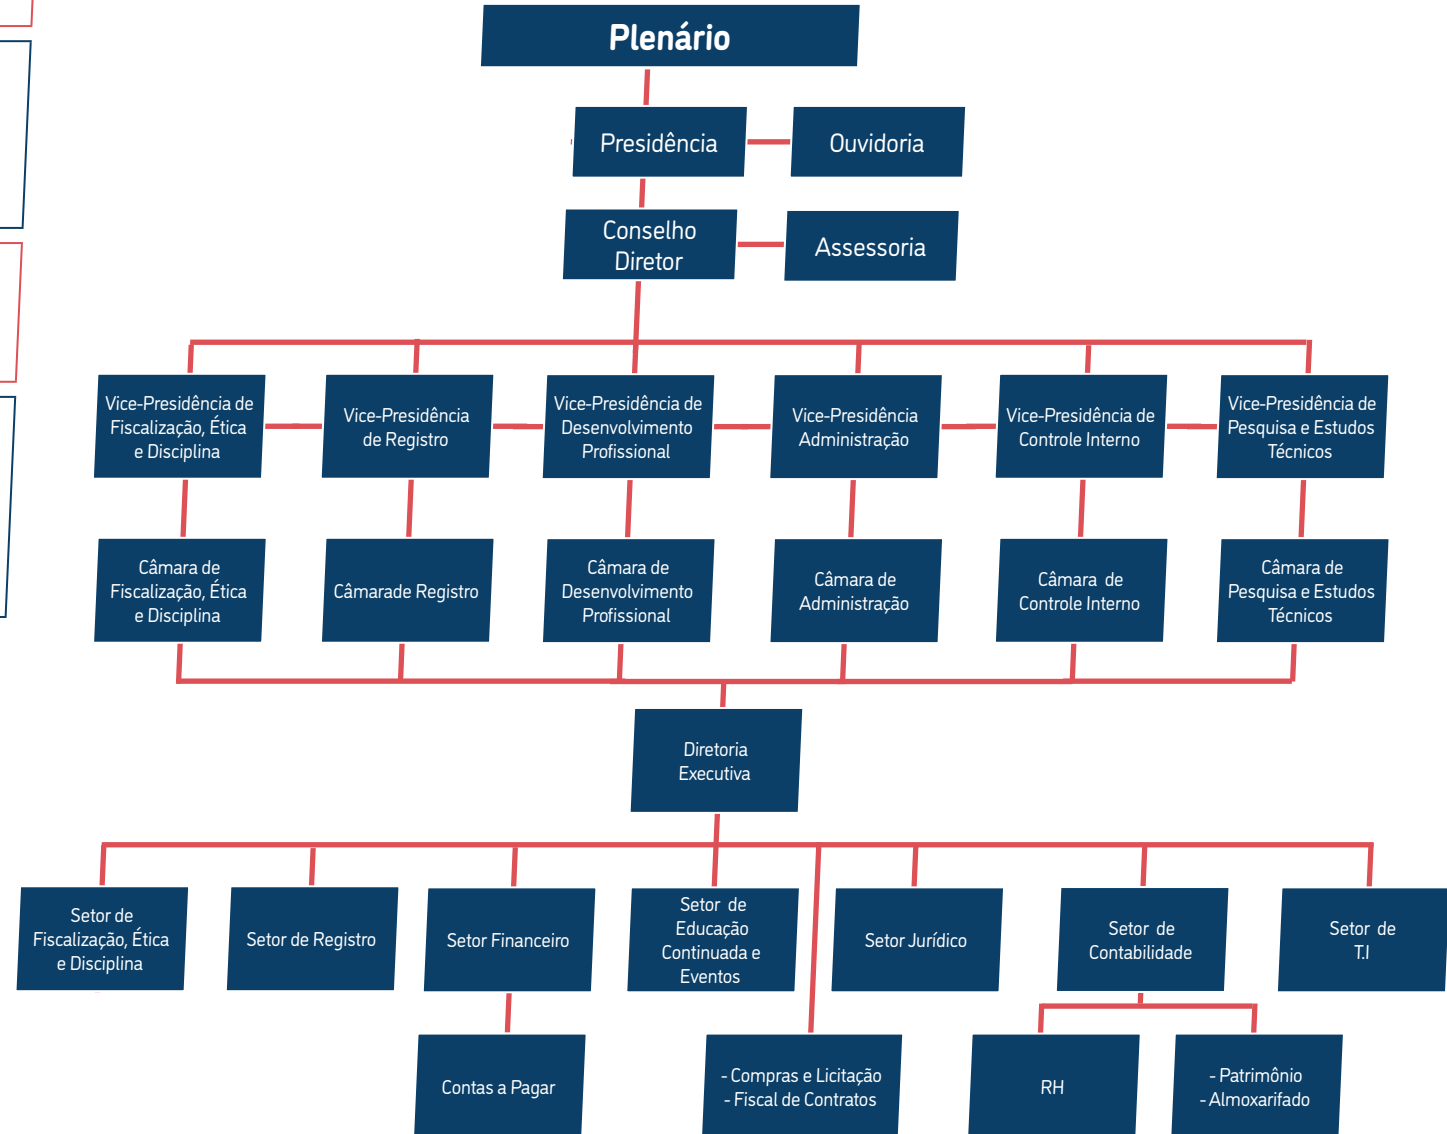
Plenário

Presidência

Ouvidoria

Conselho Diretor

Assessoria

Vice-Presidência de Fiscalização, Ética e Disciplina

Vice-Presidência de Registro

Vice-Presidência de Desenvolvimento Profissional

Vice-Presidência Administração

Vice-Presidência de Controle Interno

Vice-Presidência de Pesquisa e Estudos Técnicos

Câmara de Fiscalização, Ética e Disciplina

Câmarade Registro

Câmara de Desenvolvimento Profissional

Câmara de Administração

Câmara de Controle Interno

Câmara de Pesquisa e Estudos Técnicos

Diretoria Executiva

Setor de Fiscalização, Ética e Disciplina

Setor de Registro

Setor Financeiro

Setor de Educação Continuada e Eventos

Setor Jurídico

Setor de Contabilidade

Setor de T.I

Contas a Pagar

- Compras e Licitação
- Fiscal de Contratos

RH

- Patrimônio
- Almoxarifado